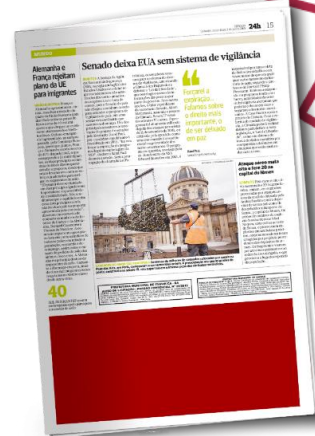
24h 15

MUNDO

Alemanha e França rejeitam plano da UE para imigrantes

Senado deixa EUA sem sistema de vigilância

Forçará a exploração futuros sobre o direito mais importante, o de ser deixado em paz

Ataque aéreo mata oito e fere 20 na capital do Iêmen

40

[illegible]